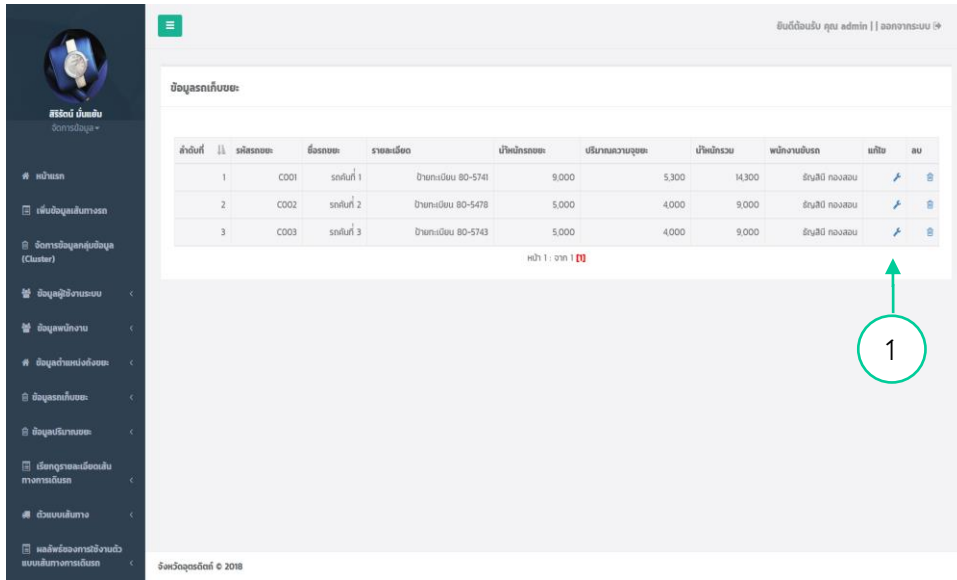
ยินดีต้อนรับ คุณ admin | | ออกจากระบบ

สิริรัตน์ นิ่มแย้ม
จัดการข้อมูล

หน้าแรก

เพิ่มข้อมูลเส้นทางรถ

จัดการข้อมูลกลุ่มข้อมูล (Cluster)

ข้อมูลผู้ใช้งานระบบ

ข้อมูลพนักงาน

ข้อมูลตำแหน่งถังขยะ

ข้อมูลรถเก็บขยะ

ข้อมูลปริมาณขยะ

เรียกดูรายละเอียดเส้นทางการเดินรถ

ตัวแบบเส้นทาง

ผลลัพธ์ของการใช้งานตัวแบบเส้นทางการเดินรถ

ข้อมูลรถเก็บขยะ

| ลำดับที่ | รหัสรถขยะ | ชื่อรถขยะ | รายละเอียด | น้ำหนักรถขยะ | ปริมาณความจุขยะ | น้ำหนักรวม | พนักงานขับรถ | แก้ไข | ลบ |
|---|---|---|---|---|---|---|---|---|---|
| 1 | C001 | รถคันที่ 1 | ป้ายทะเบียน 80-5741 | 9,000 | 5,300 | 14,300 | ธัญสินี ทองสอน | | |
| 2 | C002 | รถคันที่ 2 | ป้ายทะเบียน 80-5478 | 5,000 | 4,000 | 9,000 | ธัญสินี ทองสอน | | |
| 3 | C003 | รถคันที่ 3 | ป้ายทะเบียน 80-5743 | 5,000 | 4,000 | 9,000 | ธัญสินี ทองสอน | | |

หน้า 1 : จาก 1 [1]

1

จังหวัดอุตรดิตถ์ © 2018